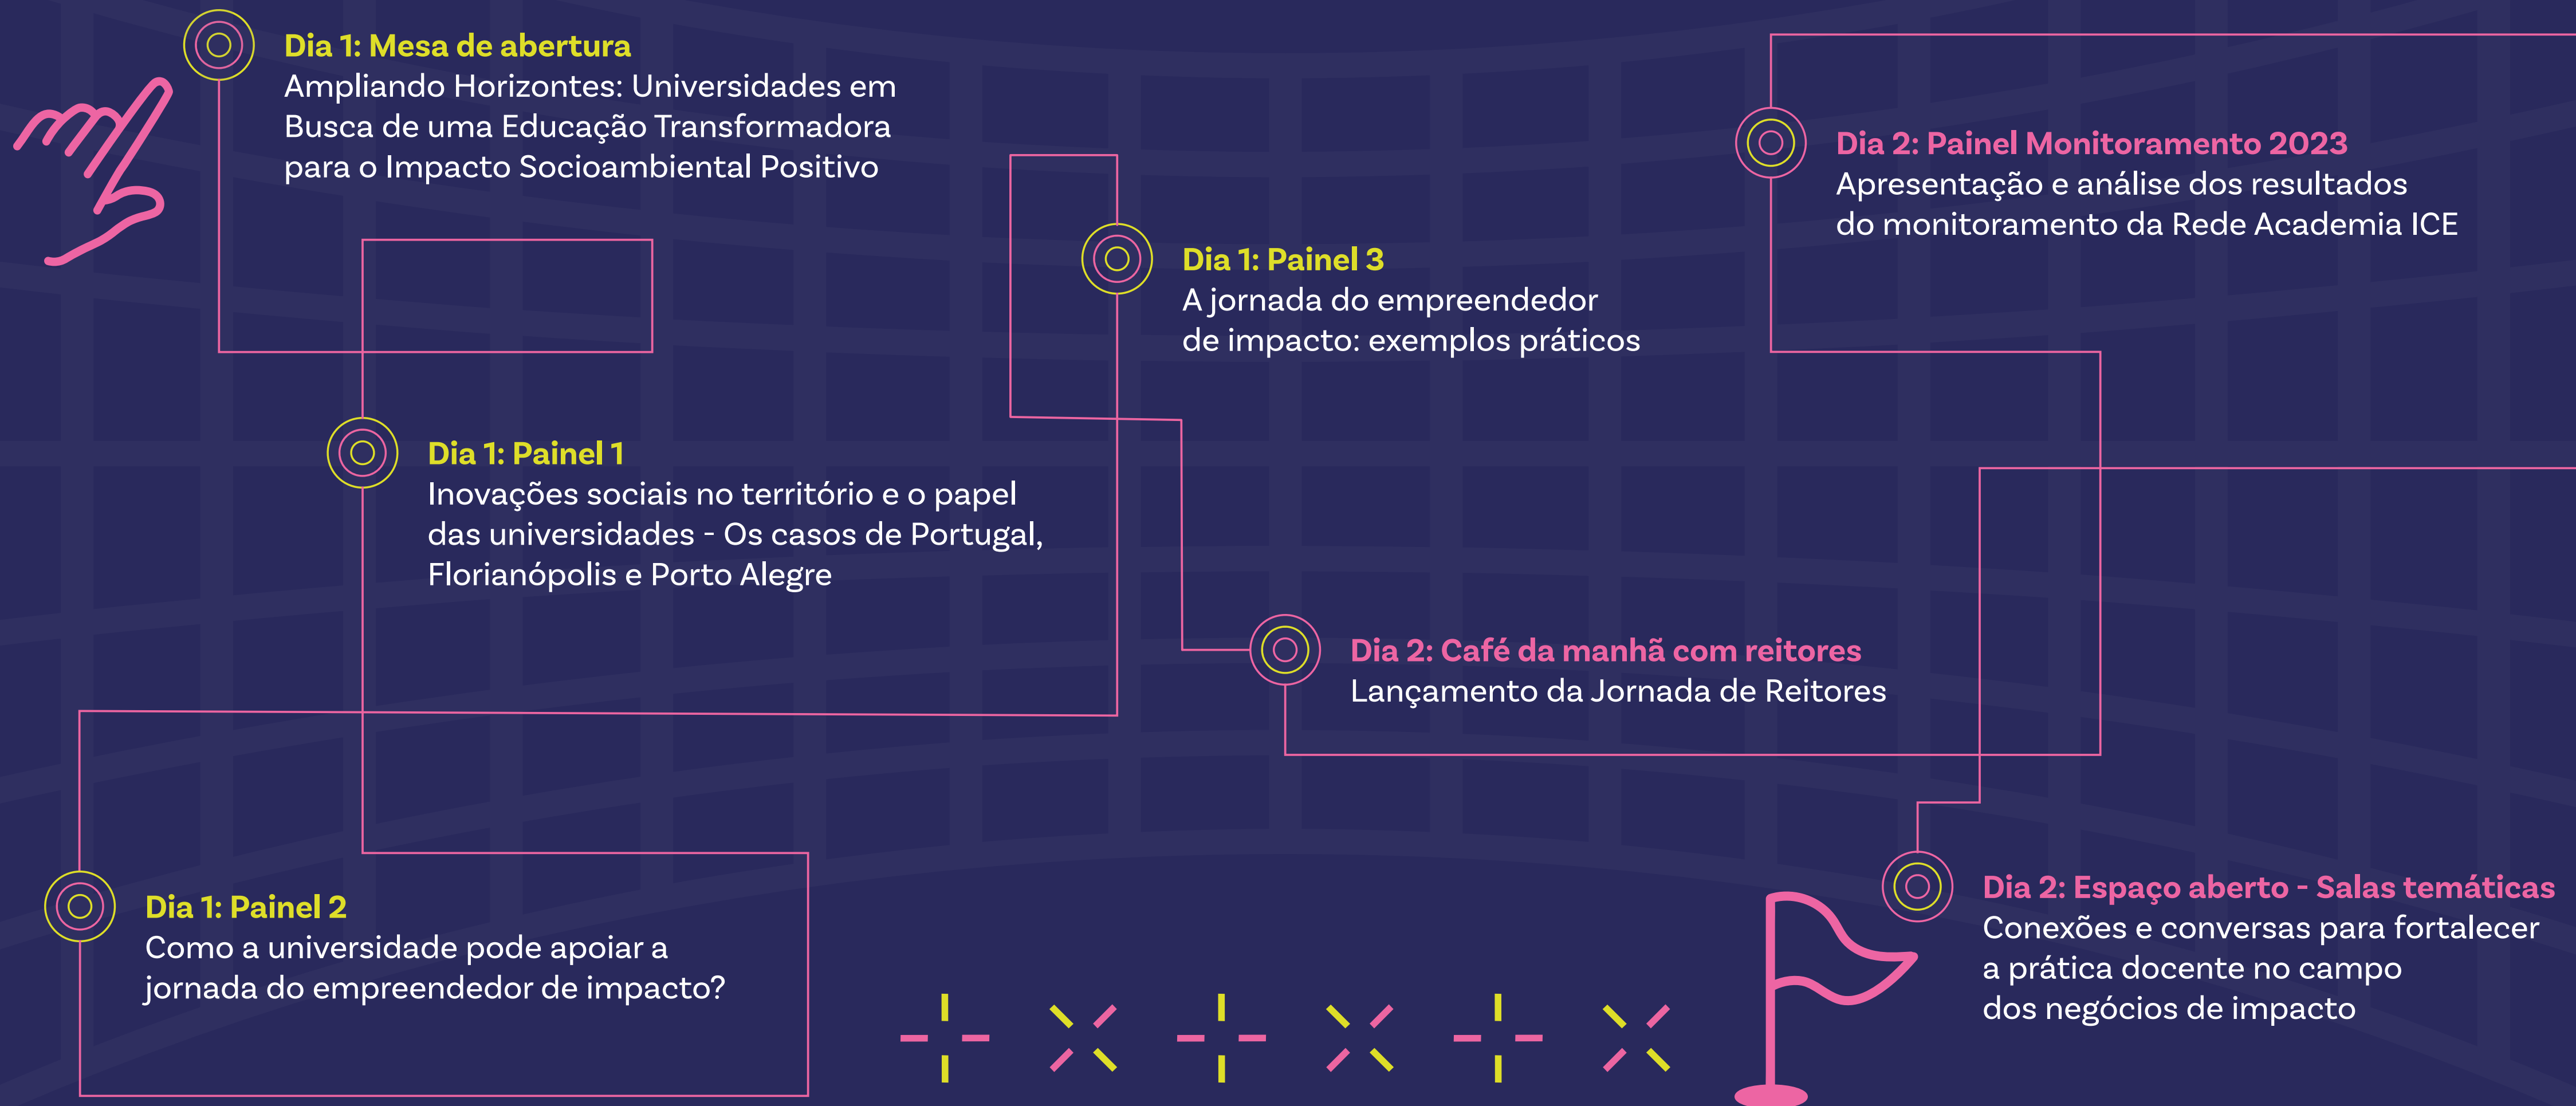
Dia 1: Mesa de abertura
Ampliando Horizontes: Universidades em Busca de uma Educação Transformadora para o Impacto Socioambiental Positivo

Dia 1: Painel 1
Inovações sociais no território e o papel das universidades - Os casos de Portugal, Florianópolis e Porto Alegre

Dia 1: Painel 2
Como a universidade pode apoiar a jornada do empreendedor de impacto?

Dia 1: Painel 3
A jornada do empreendedor de impacto: exemplos práticos

Dia 2: Café da manhã com reitores
Lançamento da Jornada de Reitores

Dia 2: Painel Monitoramento 2023
Apresentação e análise dos resultados do monitoramento da Rede Academia ICE

Dia 2: Espaço aberto - Salas temáticas
Conexões e conversas para fortalecer a prática docente no campo dos negócios de impacto